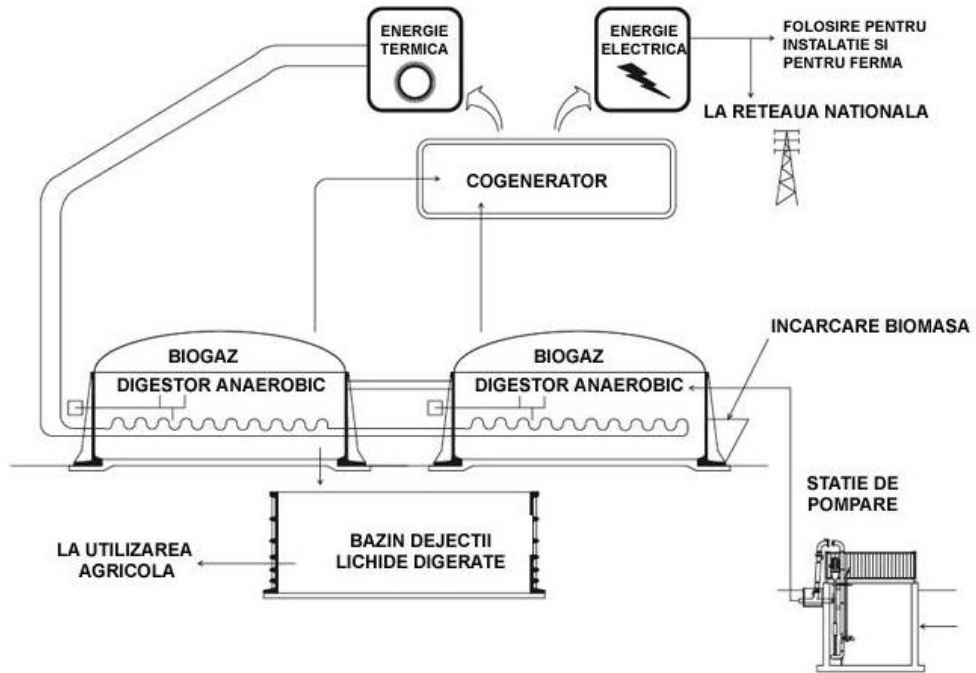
ENERGIE TERMICA

ENERGIE ELECTRICA

FOLOSIRE PENTRU INSTALATIE SI PENTRU FERMA

LA RETEAUA NATIONALA

COGENERATOR

INCARCARE BIOMASA

BIOGAZ

DIGESTOR ANAEROBIC

BIOGAZ

DIGESTOR ANAEROBIC

STATIE DE POMPARE

LA UTILIZAREA AGRICOLA

BAZIN DEJECTII LICHIDE DIGERATE